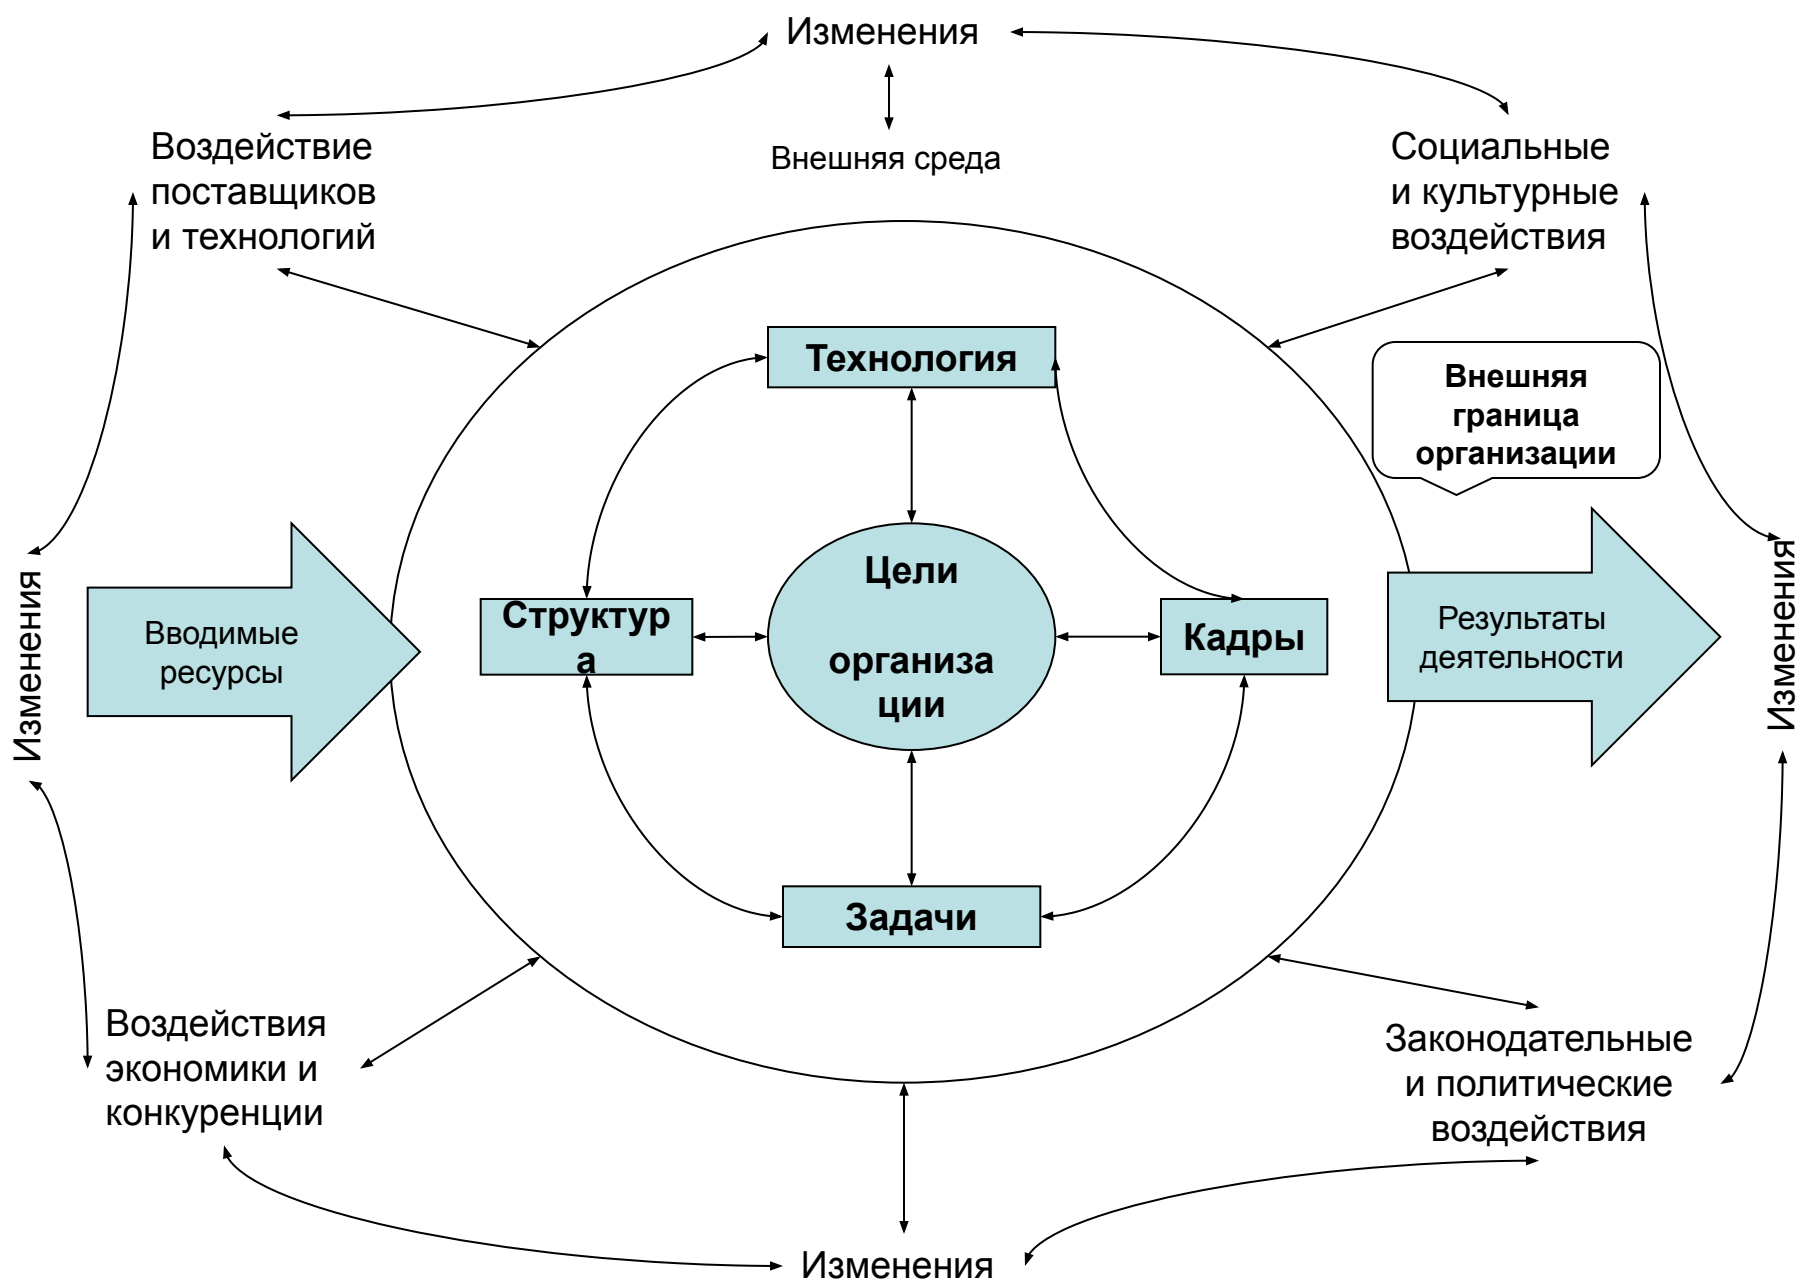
Изменения

Внешняя среда

Воздействие поставщиков и технологий

Социальные и культурные воздействия

Технология

Внешняя граница организации

Изменения

Вводимые ресурсы

Структур а

Цели организа ции

Кадры

Результаты деятельности

Изменения

Задачи

Воздействия экономики и конкуренции

Законодательные и политические воздействия

Изменения